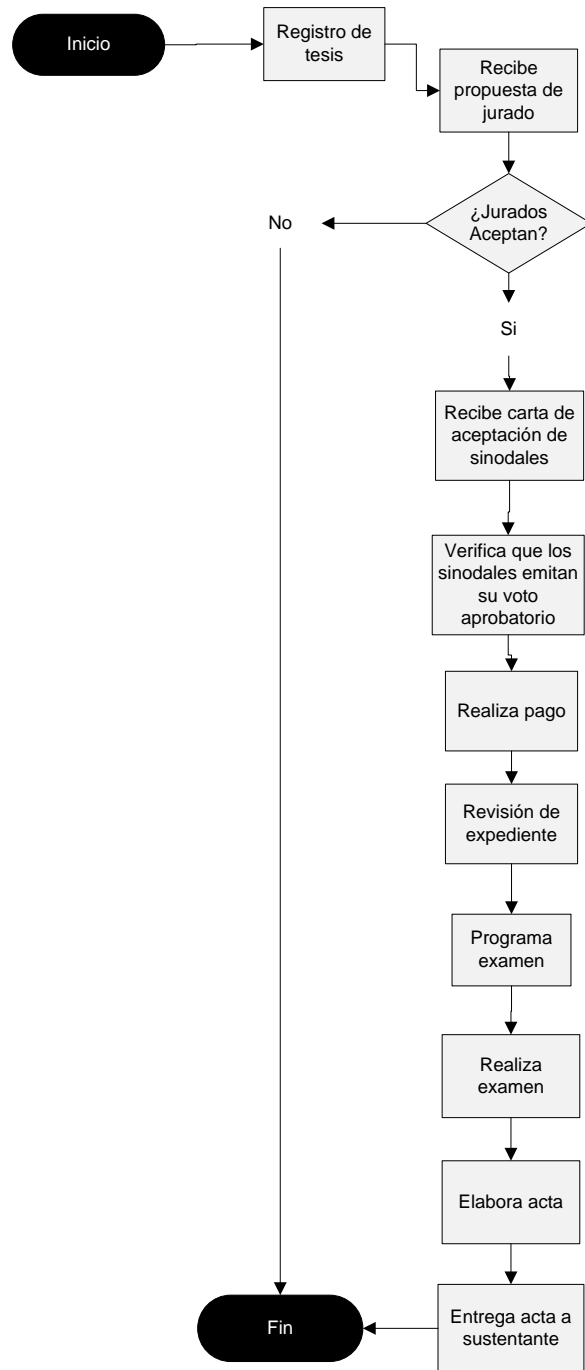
Inicio

Registro de tesis

Recibe propuesta de jurado

¿Jurados Aceptan?

No

Si

Recibe carta de aceptación de sinodales

Verifica que los sinodales emitan su voto aprobatorio

Realiza pago

Revisión de expediente

Programa examen

Realiza examen

Elabora acta

Entrega acta a sustentante

Fin